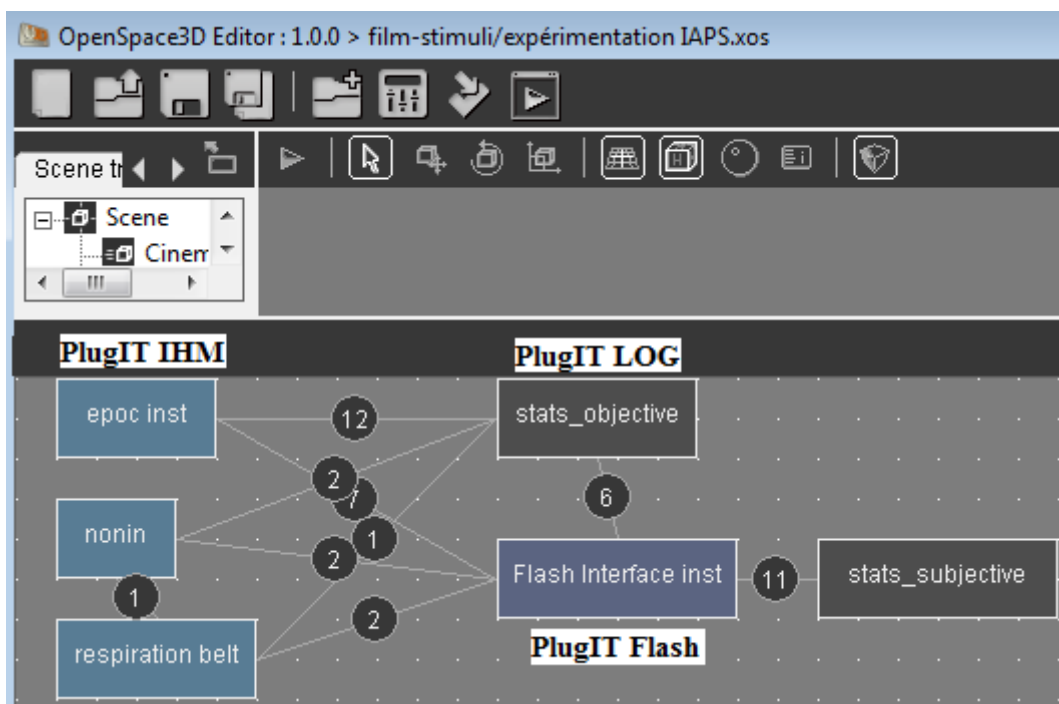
OpenSpace3D Editor : 1.0.0 > film-stimuli/expérimentation IAPS.xos

Scene tr

Scene
Ciner

PlugIT IHM

PlugIT LOG

epoc inst

12

stats_objective

2

7

6

nonin

1

2

Flash Interface inst

11

stats_subjective

1

2

respiration belt

PlugIT Flash